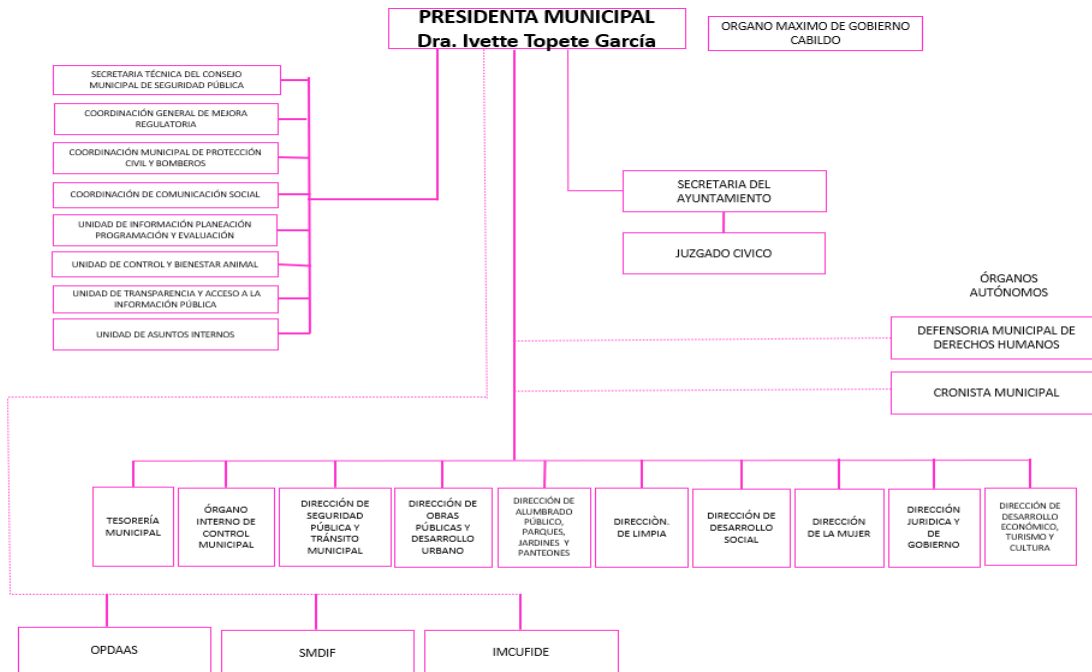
PRESIDENTA MUNICIPAL
Dra. Ivette Topete García

ORGANO MAXIMO DE GOBIERNO CABILDO

SECRETARIA TÉCNICA DEL CONSEJO MUNICIPAL DE SEGURIDAD PÚBLICA

COORDINACIÓN GENERAL DE MEJORA REGULATORIA

COORDINACIÓN MUNICIPAL DE PROTECCIÓN CIVIL Y BOMBEROS

COORDINACIÓN DE COMUNICACIÓN SOCIAL

UNIDAD DE INFORMACIÓN PLANEACIÓN PROGRAMACIÓN Y EVALUACIÓN

UNIDAD DE CONTROL Y BIENESTAR ANIMAL

UNIDAD DE TRANSPARENCIA Y ACCESO A LA INFORMACIÓN PÚBLICA

UNIDAD DE ASUNTOS INTERNOS

SECRETARIA DEL AYUNTAMIENTO

JUZGADO CIVICO

ÓRGANOS AUTÓNOMOS

DEFENSORIA MUNICIPAL DE DERECHOS HUMANOS

CRONISTA MUNICIPAL

TESORERÍA MUNICIPAL

ÓRGANO INTERNO DE CONTROL MUNICIPAL

DIRECCIÓN DE SEGURIDAD PÚBLICA Y TRÁNSITO MUNICIPAL

DIRECCIÓN DE OBRAS PÚBLICAS Y DESARROLLO URBANO

DIRECCIÓN DE ALUMBRADO PÚBLICO, PARQUES, JARDINES Y PANTEONES

DIRECCIÒN. DE LIMPIA

DIRECCIÓN DE DESARROLLO SOCIAL

DIRECCIÓN DE LA MUJER

DIRECCIÓN JURIDICA Y DE GOBIERNO

DIRECCIÓN DE DESARROLLO ECONÓMICO, TURISMO Y CULTURA

OPDAAS

SMDIF

IMCUFIDE